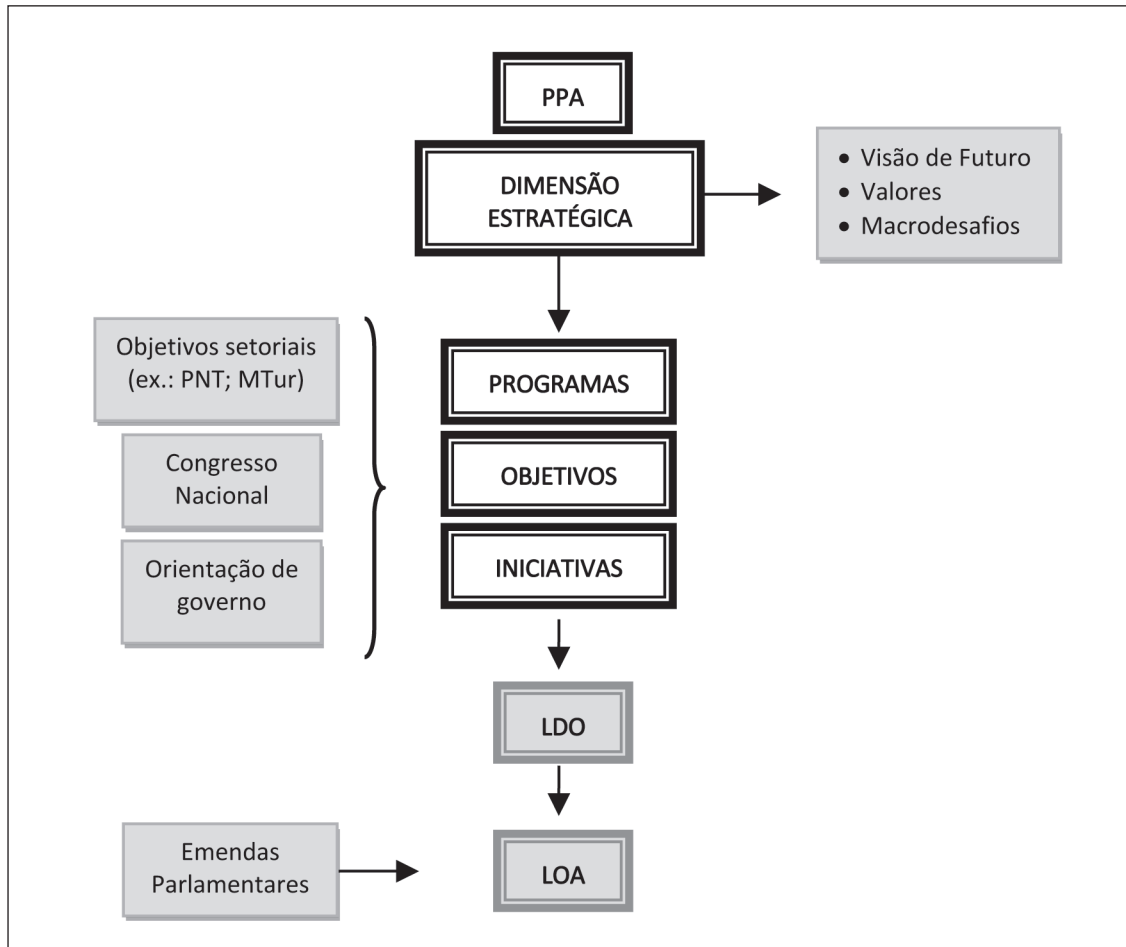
PPA

DIMENSÃO ESTRATÉGICA

• Visão de Futuro
• Valores
• Macrodesafios

Objetivos setoriais (ex.: PNT; MTur)

Congresso Nacional

Orientação de governo

PROGRAMAS

OBJETIVOS

INICIATIVAS

LDO

Emendas Parlamentares

LOA